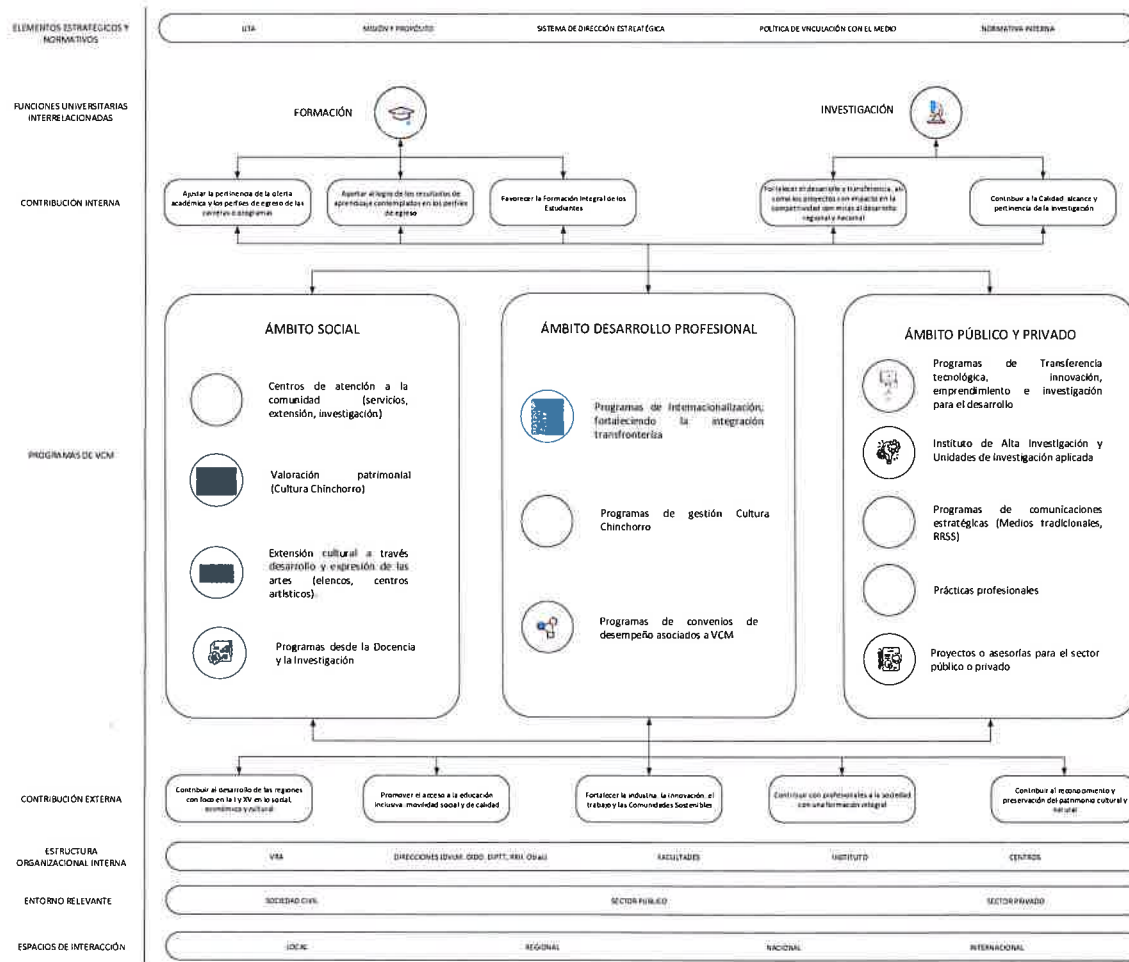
ELEMENTOS ESTRATÉGICOS Y NORMATIVOS

UTA | MISIÓN Y PROPÓSITO | SISTEMA DE DIRECCIÓN ESTRATÉGICA | POLÍTICA DE VINCULACIÓN CON EL MEDIO | NORMATIVA INTERNA

FUNCIONES UNIVERSITARIAS INTERRELACIONADAS

FORMACIÓN

INVESTIGACIÓN

CONTRIBUCIÓN INTERNA

Ajustar la pertinencia de la oferta académica y los perfiles de egreso de las carreras o programas

Aportar al logro de los resultados de aprendizaje contemplados en los perfiles de egreso

Favorecer la Formación Integral de los Estudiantes

Fortalecer el desarrollo y transferencia, así como los proyectos con impacto en la competitividad con miras al desarrollo regional y nacional

Contribuir a la Calidad, alcance y pertinencia de la investigación

PROGRAMAS DE VCM

ÁMBITO SOCIAL

Centros de atención a la comunidad (servicios, extensión, investigación)

Valoración patrimonial (Cultura Chinchorro)

Extensión cultural a través desarrollo y expresión de las artes (elencos, centros artísticos).

Programas desde la Docencia y la Investigación

ÁMBITO DESARROLLO PROFESIONAL

Programas de Internacionalización, fortaleciendo la integración transfronteriza

Programas de gestión Cultura Chinchorro

Programas de convenios de desempeño asociados a VCM

ÁMBITO PÚBLICO Y PRIVADO

Programas de Transferencia tecnológica, innovación, emprendimiento e investigación para el desarrollo

Instituto de Alta Investigación y Unidades de investigación aplicada

Programas de comunicaciones estratégicas (Medios tradicionales, RRSS)

Prácticas profesionales

Proyectos o asesorías para el sector público o privado

CONTRIBUCIÓN EXTERNA

Contribuir al desarrollo de las regiones con foco en la I y XV en lo social, económico y cultural

Promover el acceso a la educación inclusiva, movilidad social y de calidad

Fortalecer la industria, la innovación, el trabajo y las Comunidades Sostenibles

Contribuir con profesionales a la sociedad con una formación integral

Contribuir al reconocimiento y preservación del patrimonio cultural y natural

ESTRUCTURA ORGANIZACIONAL INTERNA

VRA | DIRECCIONES (DVUM, DIDO, DIPTT, RRII, Otras) | FACULTADES | INSTITUTO | CENTROS

ENTORNO RELEVANTE

SOCIEDAD CIVIL | SECTOR PÚBLICO | SECTOR PRIVADO

ESPACIOS DE INTERACCIÓN

LOCAL | REGIONAL | NACIONAL | INTERNACIONAL